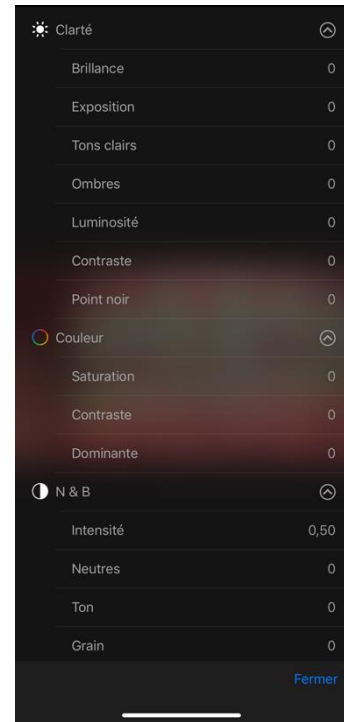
Clarté

Brillance 0

Exposition 0

Tons clairs 0

Ombres 0

Luminosité 0

Contraste 0

Point noir 0

Couleur

Saturation 0

Contraste 0

Dominante 0

N & B

Intensité 0,50

Neutres 0

Ton 0

Grain 0

Fermer